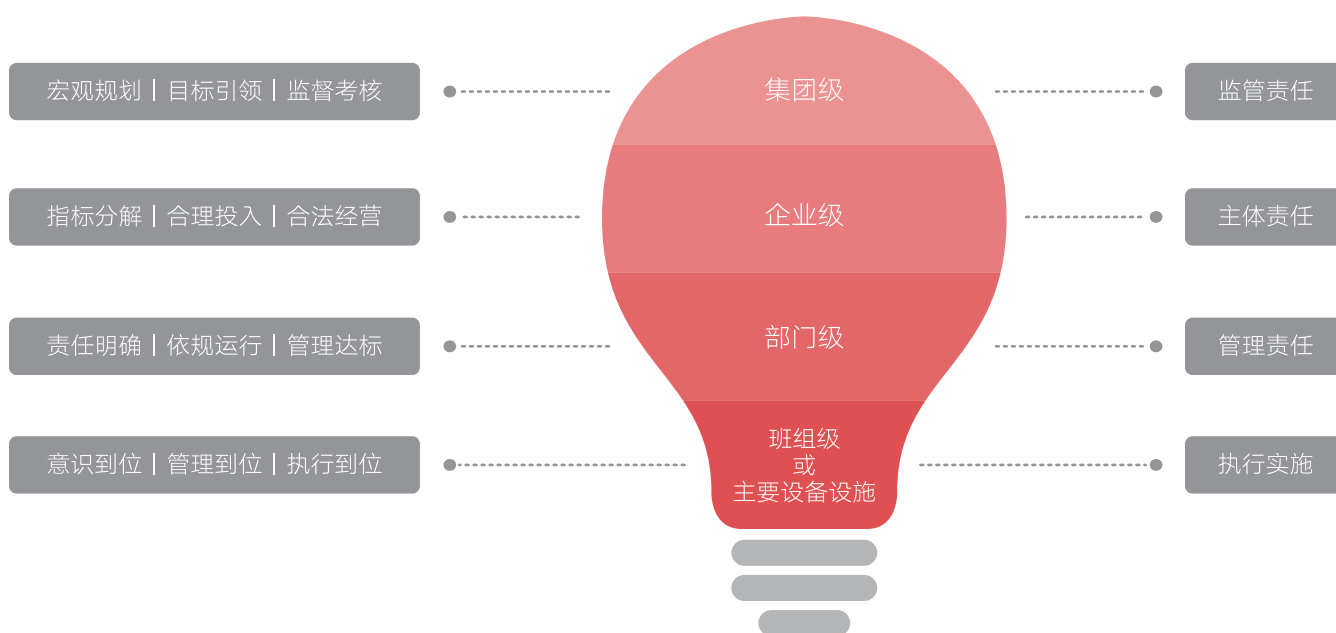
宏观规划 | 目标引领 | 监督考核

集团级

监管责任

指标分解 | 合理投入 | 合法经营

企业级

主体责任

责任明确 | 依规运行 | 管理达标

部门级

管理责任

意识到位 | 管理到位 | 执行到位

班组级
或
主要设备设施

执行实施